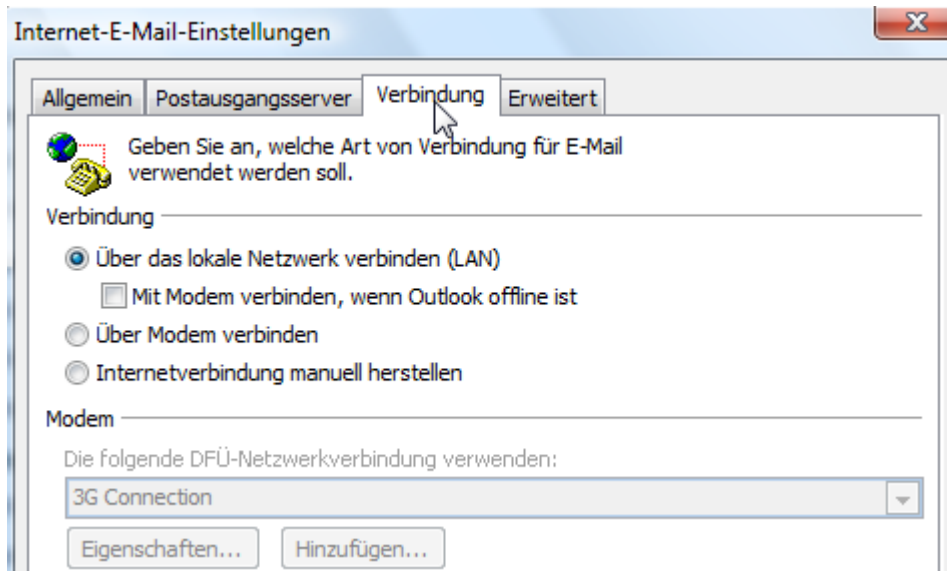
Internet-E-Mail-Einstellungen

X

Allgemein | Postausgangsserver | Verbindung | Erweitert

Geben Sie an, welche Art von Verbindung für E-Mail verwendet werden soll.

Verbindung

Über das lokale Netzwerk verbinden (LAN)

Mit Modem verbinden, wenn Outlook offline ist

Über Modem verbinden

Internetverbindung manuell herstellen

Modem

Die folgende DFÜ-Netzwerkverbindung verwenden:

3G Connection

Eigenschaften... | Hinzufügen...